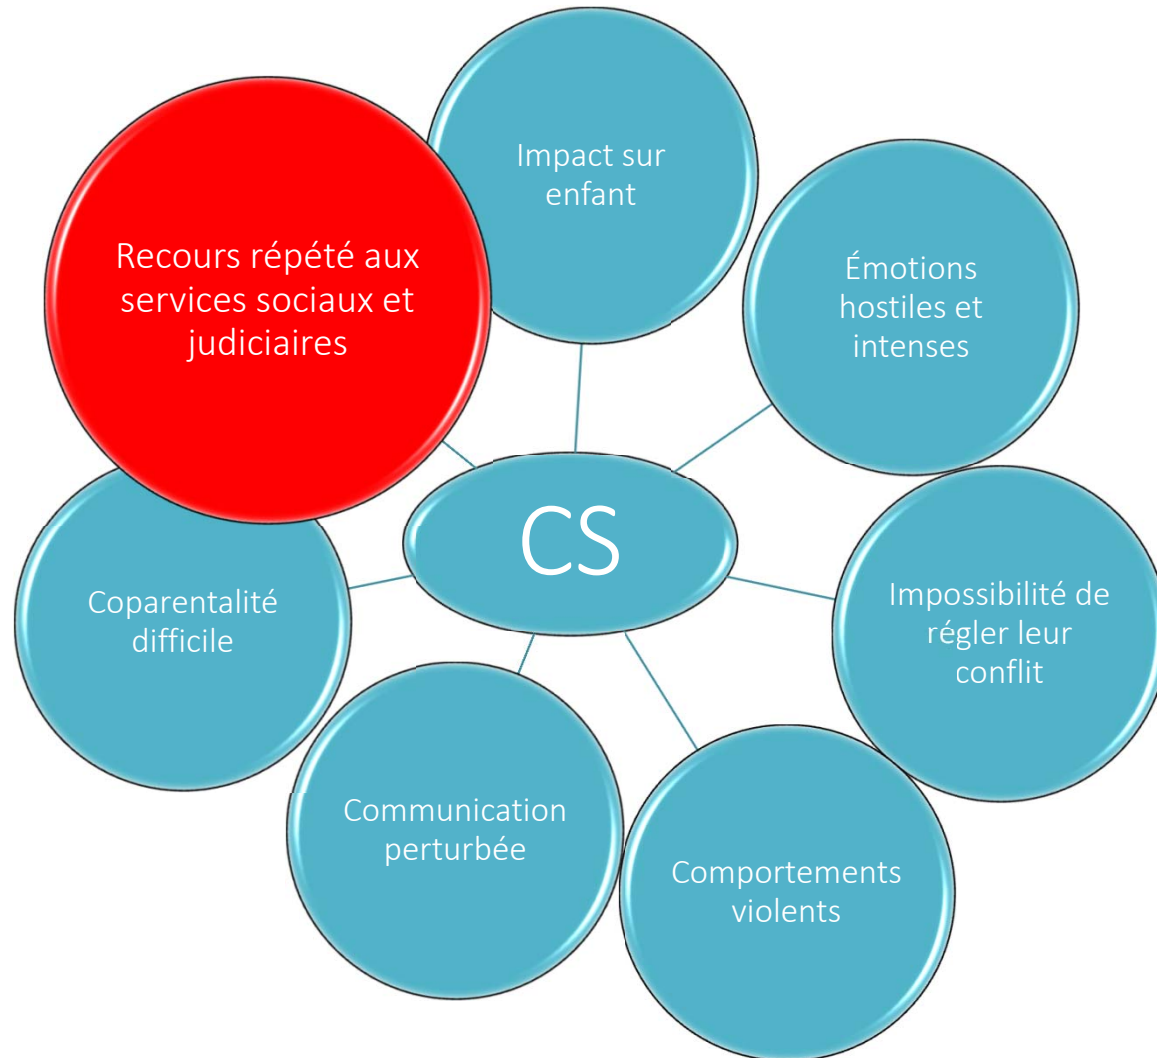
Impact sur enfant

Recours répété aux services sociaux et judiciaires

Émotions hostiles et intenses

CS

Coparentalité difficile

Impossibilité de régler leur conflit

Communication perturbée

Comportements violents